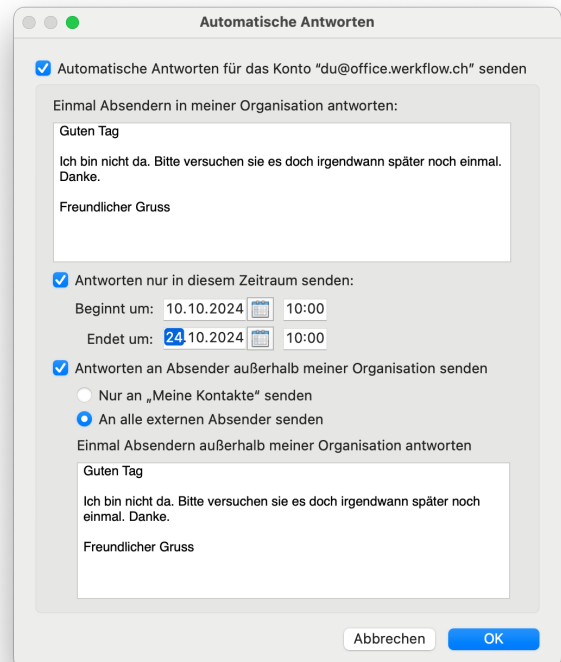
Automatische Antworten

Automatische Antworten für das Konto "du@office.werkflow.ch" senden

Einmal Absendern in meiner Organisation antworten:

Guten Tag

Ich bin nicht da. Bitte versuchen sie es doch irgendwann später noch einmal. Danke.

Freundlicher Gruss

Antworten nur in diesem Zeitraum senden:

Beginnt um: 10.10.2024 10:00

Endet um: 24.10.2024 10:00

Antworten an Absender außerhalb meiner Organisation senden

Nur an „Meine Kontakte" senden

An alle externen Absender senden

Einmal Absendern außerhalb meiner Organisation antworten

Guten Tag

Ich bin nicht da. Bitte versuchen sie es doch irgendwann später noch einmal. Danke.

Freundlicher Gruss

Abbrechen OK